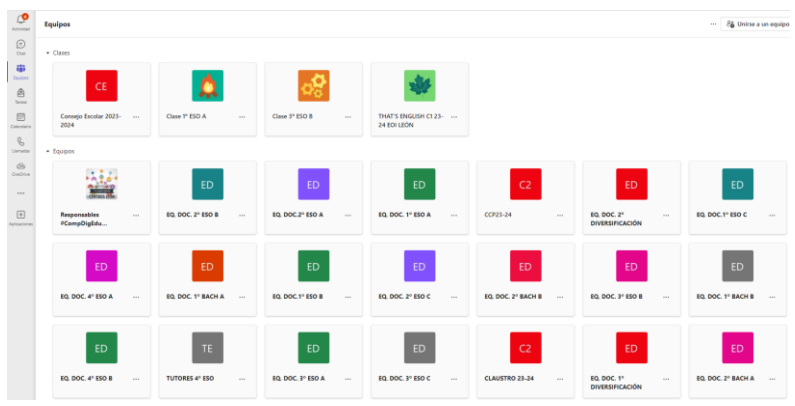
Actividad
Chat
Equipos
Tareas
Calendario
Llamadas
OneDrive
...
Aplicaciones

Equipos

... Unirse a un equipo

Clases

CE
Consejo Escolar 2023-2024 ...

Clase 1º ESO A ...

Clase 3º ESO B ...

THAT'S ENGLISH C1 23-24 EOI LEÓN ...

Equipos

Responsables #CompDigEdu... ...

ED
EQ. DOC. 2º ESO B ...

ED
EQ. DOC.2º ESO A ...

ED
EQ. DOC. 1º ESO A ...

C2
CCP23-24 ...

ED
EQ. DOC. 2º DIVERSIFICACIÓN ...

ED
EQ. DOC.1º ESO C ...

ED
EQ. DOC. 4º ESO A ...

ED
EQ. DOC. 1º BACH A ...

ED
EQ. DOC.1º ESO B ...

ED
EQ. DOC. 2º ESO C ...

ED
EQ. DOC. 2º BACH B ...

ED
EQ. DOC. 3º ESO B ...

ED
EQ. DOC. 1º BACH B ...

ED
EQ. DOC. 4º ESO B ...

TE
TUTORES 4º ESO ...

ED
EQ. DOC. 3º ESO A ...

ED
EQ. DOC. 3º ESO C ...

C2
CLAUSTRO 23-24 ...

ED
EQ. DOC. 1º DIVERSIFICACIÓN ...

ED
EQ. DOC. 2º BACH A ...